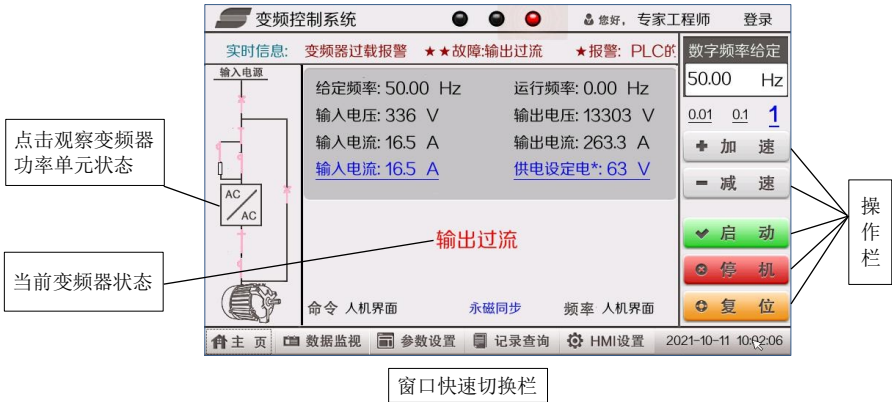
变频控制系统

您好，专家工程师

登录

实时信息：变频器过载报警 ★★故障:输出过流 ★报警：PLC的

数字频率给定

50.00 Hz

0.01 0.1 1

输入电源

给定频率: 50.00 Hz
运行频率: 0.00 Hz
输入电压: 336 V
输出电压: 13303 V
输入电流: 16.5 A
输出电流: 263.3 A
输入电流: 16.5 A
供电设定电*: 63 V

AC
AC

点击观察变频器功率单元状态

输出过流

当前变频器状态

命令 人机界面
永磁同步
频率 人机界面

加速
减速
启动
停机
复位

操作栏

主页
数据监视
参数设置
记录查询
HMI设置
2021-10-11 10:02:06

窗口快速切换栏